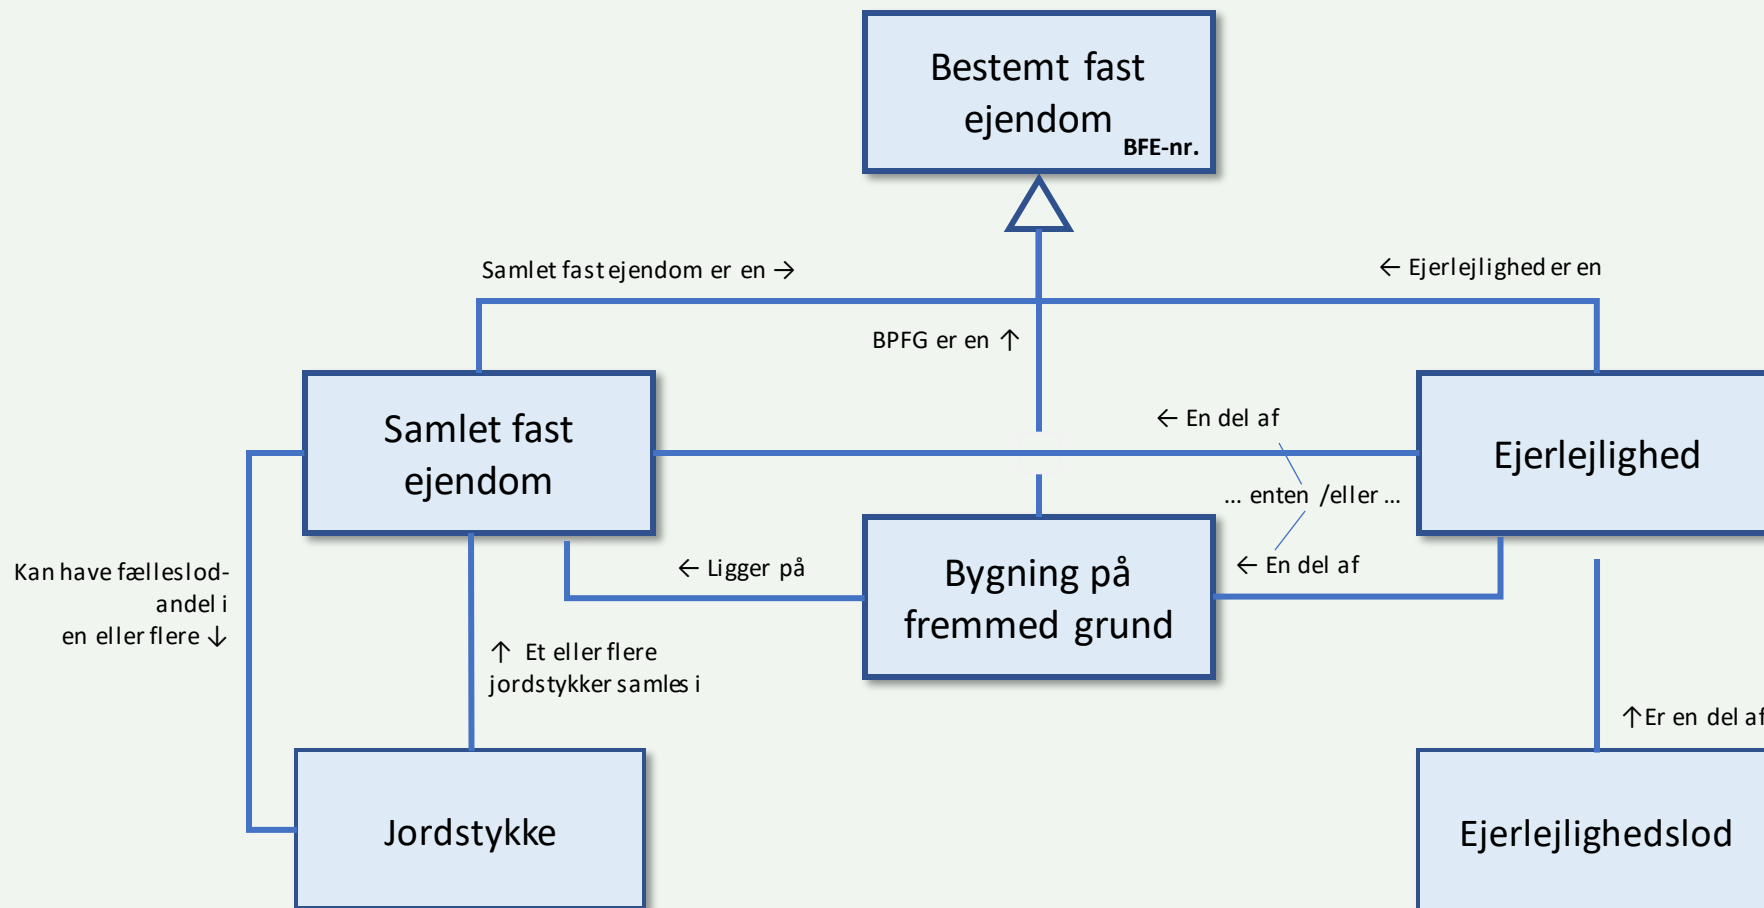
Bestemt fast ejendom BFE-nr.

Samlet fast ejendom er en →

← Ejerlejlighed er en

BPFG er en ↑

Samlet fast ejendom

← En del af

Ejerlejlighed

... enten /eller ...

← En del af

← Ligger på

Bygning på fremmed grund

Kan have fælleslod-andel i en eller flere ↓

↑ Et eller flere jordstykker samles i

↑Er en del af

Jordstykke

Ejerlejlighedslod